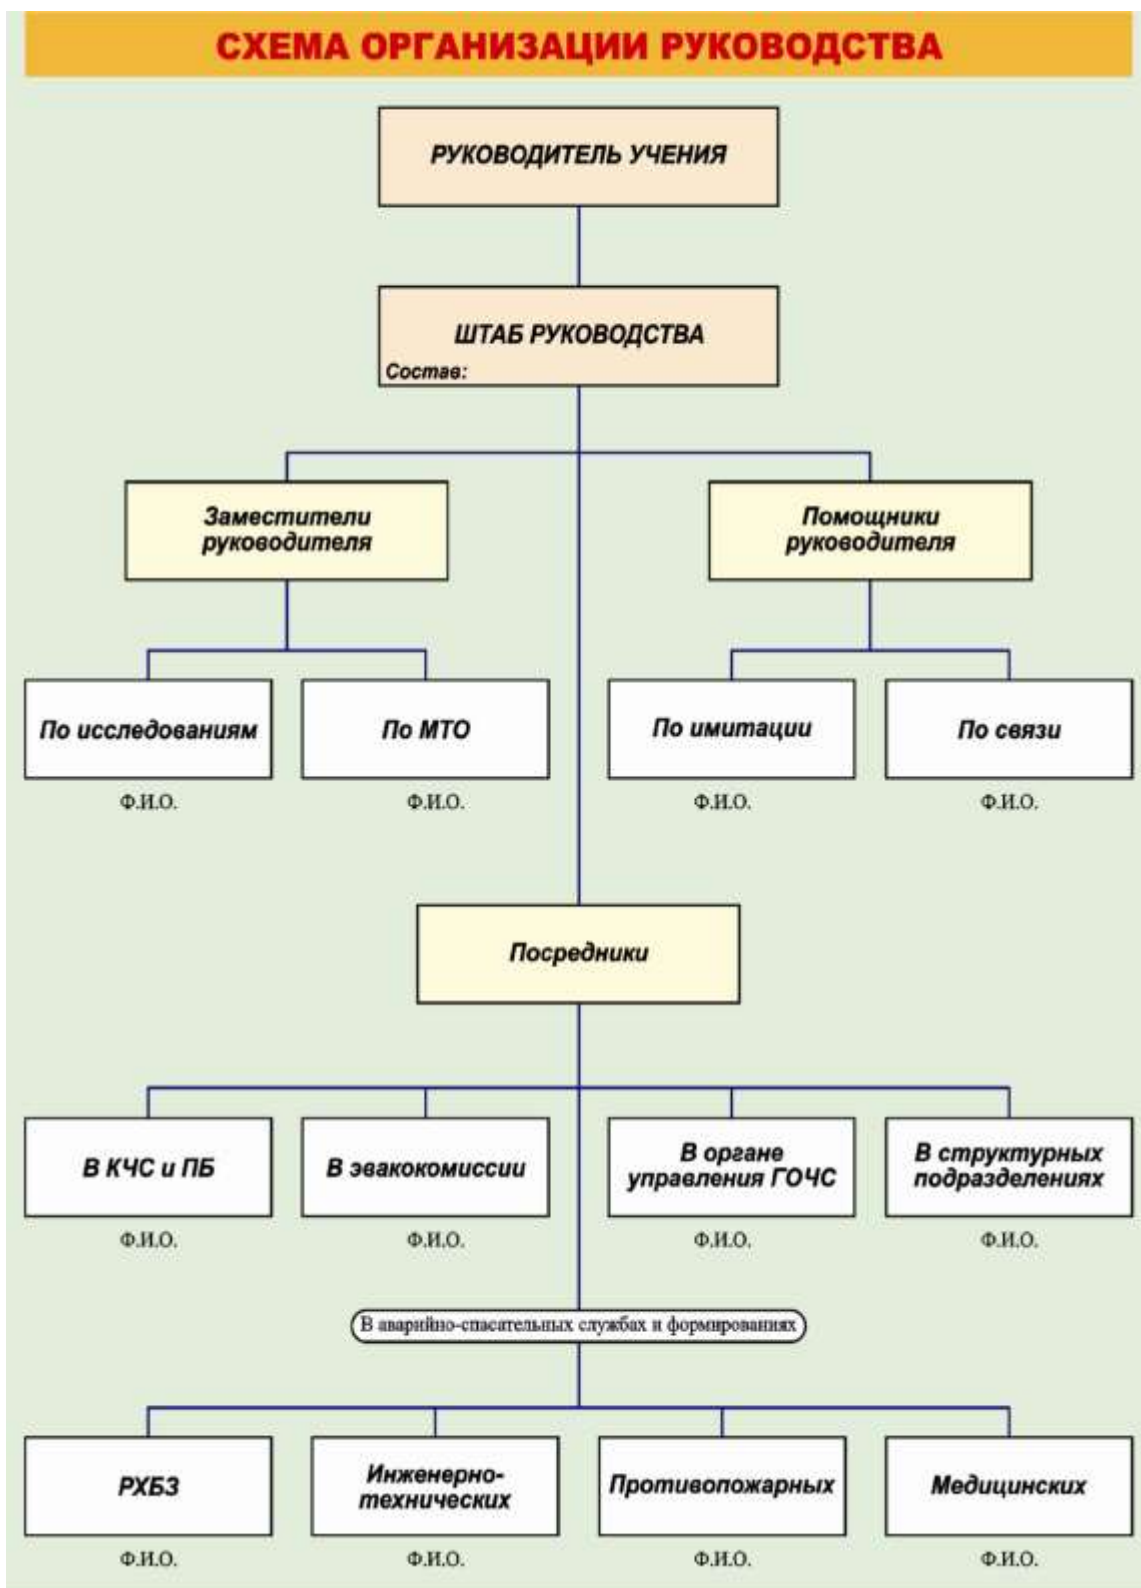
СХЕМА ОРГАНИЗАЦИИ РУКОВОДСТВА

РУКОВОДИТЕЛЬ УЧЕНИЯ

ШТАБ РУКОВОДСТВА
Состав:

Заместители руководителя

Помощники руководителя

По исследованиям
Ф.И.О.

По МТО
Ф.И.О.

По имитации
Ф.И.О.

По связи
Ф.И.О.

Посредники

В КЧС и ПБ
Ф.И.О.

В эвакокомиссии
Ф.И.О.

В органе управления ГОЧС
Ф.И.О.

В структурных подразделениях
Ф.И.О.

В аварийно-спасательных службах и формированиях

РХБЗ
Ф.И.О.

Инженерно-технических
Ф.И.О.

Противопожарных
Ф.И.О.

Медицинских
Ф.И.О.